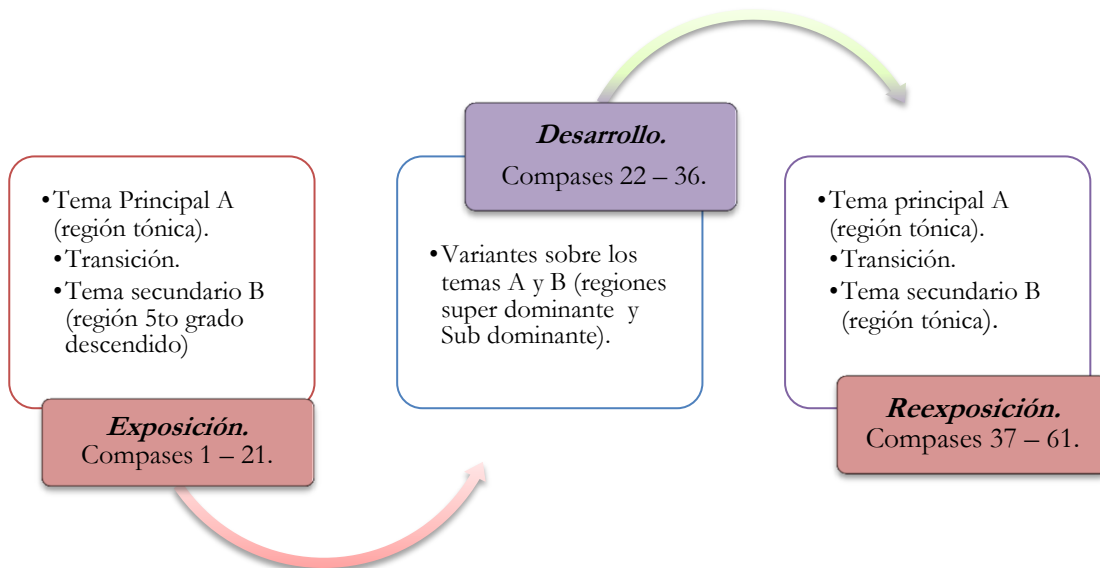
- Tema Principal A (región tónica).
- Transición.
- Tema secundario B (región 5to grado descendido)

**Exposición.**
Compases 1 – 21.

**Desarrollo.**
Compases 22 – 36.

- Variantes sobre los temas A y B (regiones super dominante y Sub dominante).

- Tema principal A (región tónica).
- Transición.
- Tema secundario B (región tónica).

**Reexposición.**
Compases 37 – 61.